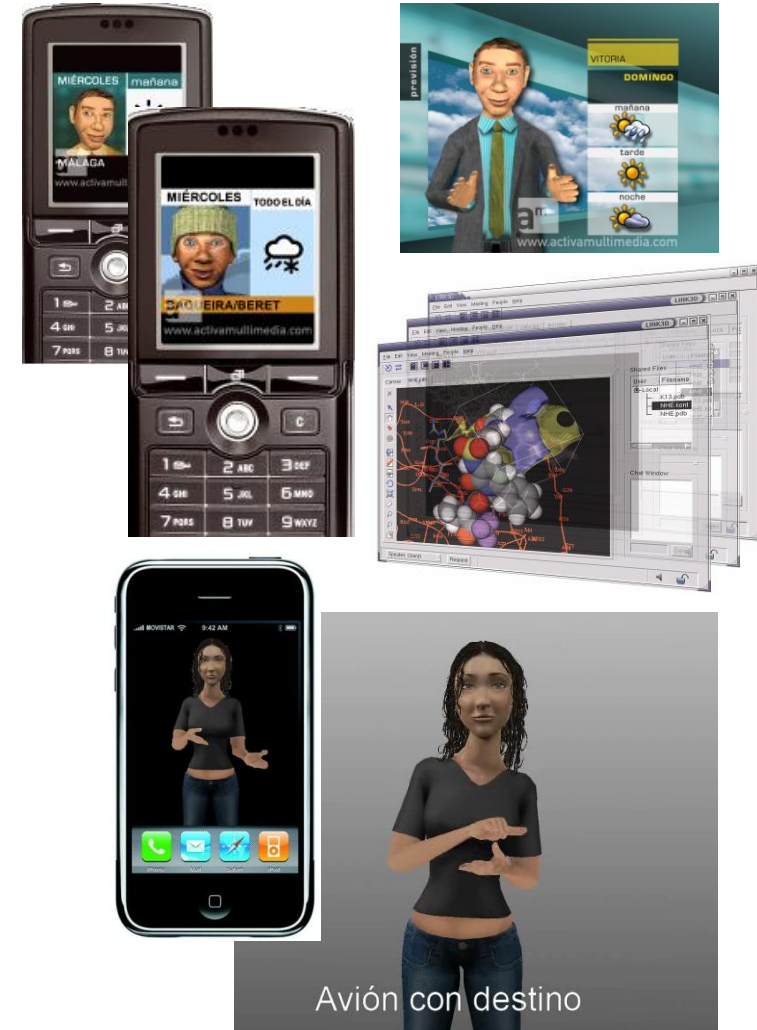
MIÉRCOLES mañana
MÁLAGA
www.activamultimedia.com

MIÉRCOLES TODO EL DÍA
BAQUEIRA/BERET
www.activamultimedia.com

1 2 ABC 3 DEF
4 GHI 5 JKL 6 MNO
7 PQRS 8 TUV 9 WXYZ
C

previsión
VITORIA
DOMINGO
mañana
tarde
noche
www.activamultimedia.com

LINK3D
File Edit View Meeting People Help
Shared Files
User Filename
Local
X13.pdb
NHE.conf
NHE.pdb
Chat Window
Request

MOVISTAR 9:42 AM

Avión con destino